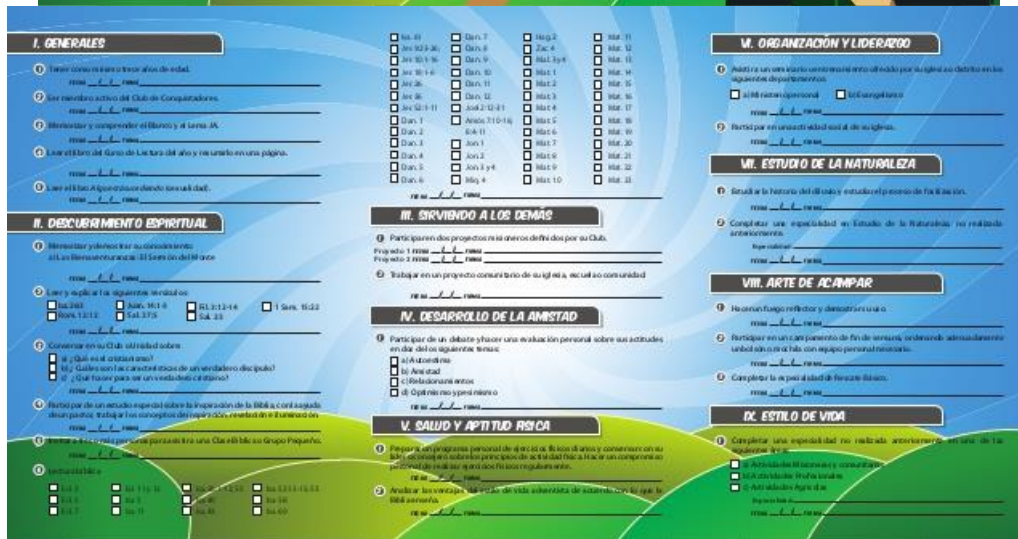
I. GENERALES

1 Tener como mínimo trece años de edad.
Fecha ___/___/___ Firma ___

2 Ser miembro activo del Club de Conquistadores.
Fecha ___/___/___ Firma ___

3 Memorizar y comprender el Blanco y el Lema JA.
Fecha ___/___/___ Firma ___

4 Leer el libro del Curso de Lectura del año y resumirlo en una página.
Fecha ___/___/___ Firma ___

5 Leer el libro Algo en ti ordenando tu realidad.
Fecha ___/___/___ Firma ___

II. DESCUBRIMIENTO ESPIRITUAL

1 Memorizar y demostrar su conocimiento:
a) Las Bienaventuranzas (El Sermón del Monte)
Fecha ___/___/___ Firma ___

2 Leer y explicar los siguientes versículos:
☐ Isa. 26:3 ☐ Juan. 14:1-4 ☐ Fil. 3:12-14 ☐ 1 Sam. 15:22
☐ Rom. 12:1-2 ☐ Sal. 37:5 ☐ Sal. 33
Fecha ___/___/___ Firma ___

3 Conversar en su Club, o Unidad sobre:
☐ a) ¿Qué es el cristianismo?
☐ b) ¿Cuáles son las características de un verdadero discípulo?
☐ c) ¿Qué hacer para ser un verdadero cristiano?
Fecha ___/___/___ Firma ___

4 Participar de un estudio especial sobre la inspiración de la Biblia, con la ayuda de un pastor, trabajar los conceptos de inspiración, revelación e iluminación.
Fecha ___/___/___ Firma ___

5 Invitar a dos o más personas para asistir a una Clase Bíblica o Grupo Pequeño.
Fecha ___/___/___ Firma ___

6 Lectura bíblica
☐ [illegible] ☐ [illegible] ☐ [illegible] ☐ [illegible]
☐ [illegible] ☐ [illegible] ☐ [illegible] ☐ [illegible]
☐ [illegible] ☐ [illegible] ☐ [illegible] ☐ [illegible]

☐ Isa. 61 ☐ Dan. 7 ☐ Hag. 2 ☐ Mat. 11
☐ Jer. 10:23-36 ☐ Dan. 8 ☐ Zac. 4 ☐ Mat. 12
☐ Jer. 10:1-16 ☐ Dan. 9 ☐ Mal. 3 y 4 ☐ Mat. 13
☐ Jer. 18:1-6 ☐ Dan. 10 ☐ Mat. 1 ☐ Mat. 14
☐ Jer. 36 ☐ Dan. 11 ☐ Mat. 2 ☐ Mat. 15
☐ Jer. 36 ☐ Dan. 12 ☐ Mat. 3 ☐ Mat. 16
☐ Jer. 52:1-11 ☐ Joel 2:12-31 ☐ Mat. 4 ☐ Mat. 17
☐ Dan. 1 ☐ Amós 7:10-16; ☐ Mat. 5 ☐ Mat. 18
☐ Dan. 2 8:4-11 ☐ Mat. 6 ☐ Mat. 19
☐ Dan. 3 ☐ Jon. 1 ☐ Mat. 7 ☐ Mat. 20
☐ Dan. 4 ☐ Jon. 2 ☐ Mat. 8 ☐ Mat. 21
☐ Dan. 5 ☐ Jon. 3 y 4 ☐ Mat. 9 ☐ Mat. 22
☐ Dan. 6 ☐ Miq. 4 ☐ Mat. 10 ☐ Mat. 23
Fecha ___/___/___ Firma ___

III. SIRVIENDO A LOS DEMÁS

1 Participar en dos proyectos misioneros definidos por su Club.
Proyecto 1 Fecha ___/___/___ Firma ___
Proyecto 2 Fecha ___/___/___ Firma ___

2 Trabajar en un proyecto comunitario de su iglesia, escuela o comunidad
Fecha ___/___/___ Firma ___

IV. DESARROLLO DE LA AMISTAD

1 Participar de un debate y hacer una evaluación personal sobre sus actitudes en dos de los siguientes temas:
☐ a) Autoestima
☐ b) Amistad
☐ c) Relacionamientos
☐ d) Optimismo y pesimismo
Fecha ___/___/___ Firma ___

V. SALUD Y APTITUD FÍSICA

1 Preparar un programa personal de ejercicios físicos diarios y conversar con su líder o consejero sobre los principios de actividad física. Hacer un compromiso personal de realizar ejercicios físicos regularmente.
Fecha ___/___/___ Firma ___

2 Analizar las ventajas del estilo de vida adventista de acuerdo con lo que la Biblia enseña.
Fecha ___/___/___ Firma ___

VI. ORGANIZACIÓN Y LIDERAZGO

1 Asistir a un seminario o entrenamiento ofrecido por su iglesia o distrito en los siguientes departamentos:
☐ a) Ministerio personal ☐ b) Evangelismo
Fecha ___/___/___ Firma ___

2 Participar en una actividad social de su iglesia.
Fecha ___/___/___ Firma ___

VII. ESTUDIO DE LA NATURALEZA

1 Estudiar la historia del diluvio y estudiar el proceso de fosilización.
Fecha ___/___/___ Firma ___

2 Completar una especialidad en Estudio de la Naturaleza, no realizada anteriormente.
Especialidad ___
Fecha ___/___/___ Firma ___

VIII. ARTE DE ACAMPAR

1 Hacer un fuego reflector y demostrar su uso.
Fecha ___/___/___ Firma ___

2 Participar en un campamento de fin de semana, ordenando adecuadamente un bolsón o mochila con equipo personal necesario.
Fecha ___/___/___ Firma ___

3 Completar la especialidad de Rescate Básico.
Fecha ___/___/___ Firma ___

IX. ESTILO DE VIDA

1 Completar una especialidad no realizada anteriormente, en una de las siguientes áreas:
☐ a) Actividades Misioneras y comunitarias
☐ b) Actividades Profesionales
☐ c) Actividades Agrícolas
Especialidad ___
Fecha ___/___/___ Firma ___